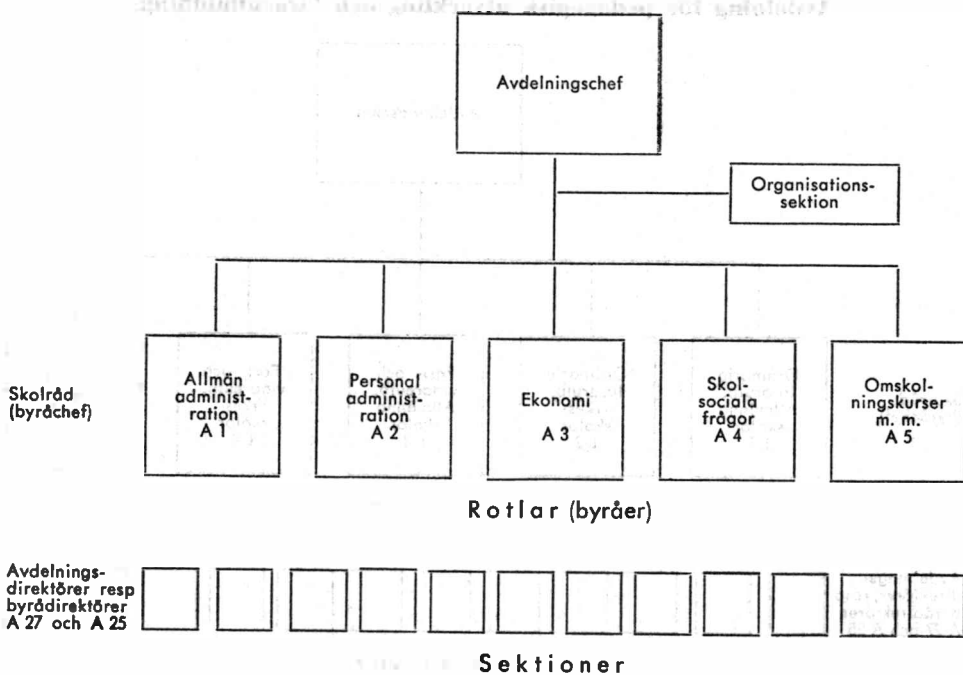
Avdelningschef

Organisationssektion

Skolråd (byråchef)

Allmän administration A 1

Personal administration A 2

Ekonomi A 3

Skolsociala frågor A 4

Omskolningskurser m. m. A 5

Rotlar (byråer)

Avdelningsdirektörer resp byrådirektörer A 27 och A 25

Sektioner